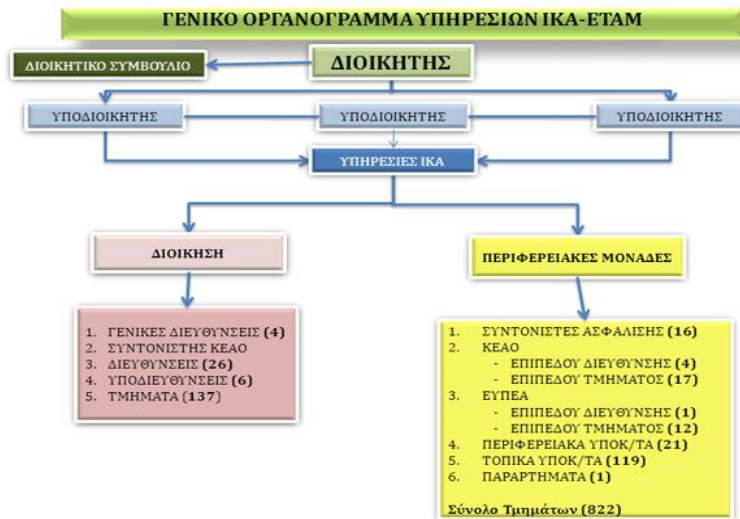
ΓΕΝΙΚΟ ΟΡΓΑΝΟΓΡΑΜΜΑ ΥΠΗΡΕΣΙΩΝ ΙΚΑ-ΕΤΑΜ

ΔΙΟΙΚΗΤΙΚΟ ΣΥΜΒΟΥΛΙΟ

ΔΙΟΙΚΗΤΗΣ

ΥΠΟΔΙΟΙΚΗΤΗΣ

ΥΠΟΔΙΟΙΚΗΤΗΣ

ΥΠΟΔΙΟΙΚΗΤΗΣ

ΥΠΗΡΕΣΙΕΣ ΙΚΑ

ΔΙΟΙΚΗΣΗ

ΠΕΡΙΦΕΡΕΙΑΚΕΣ ΜΟΝΑΔΕΣ

1. ΓΕΝΙΚΕΣ ΔΙΕΥΘΥΝΣΕΙΣ (4)
2. ΣΥΝΤΟΝΙΣΤΗΣ ΚΕΑΟ
3. ΔΙΕΥΘΥΝΣΕΙΣ (26)
4. ΥΠΟΔΙΕΥΘΥΝΣΕΙΣ (6)
5. ΤΜΗΜΑΤΑ (137)

1. ΣΥΝΤΟΝΙΣΤΕΣ ΑΣΦΑΛΙΣΗΣ (16)
2. ΚΕΑΟ
- ΕΠΙΠΕΔΟΥ ΔΙΕΥΘΥΝΣΗΣ (4)
- ΕΠΙΠΕΔΟΥ ΤΜΗΜΑΤΟΣ (17)
3. ΕΥΠΕΑ
- ΕΠΙΠΕΔΟΥ ΔΙΕΥΘΥΝΣΗΣ (1)
- ΕΠΙΠΕΔΟΥ ΤΜΗΜΑΤΟΣ (12)
4. ΠΕΡΙΦΕΡΕΙΑΚΑ ΥΠΟΚ/ΤΑ (21)
5. ΤΟΠΙΚΑ ΥΠΟΚ/ΤΑ (119)
6. ΠΑΡΑΡΤΗΜΑΤΑ (1)

Σύνολο Τμημάτων (822)